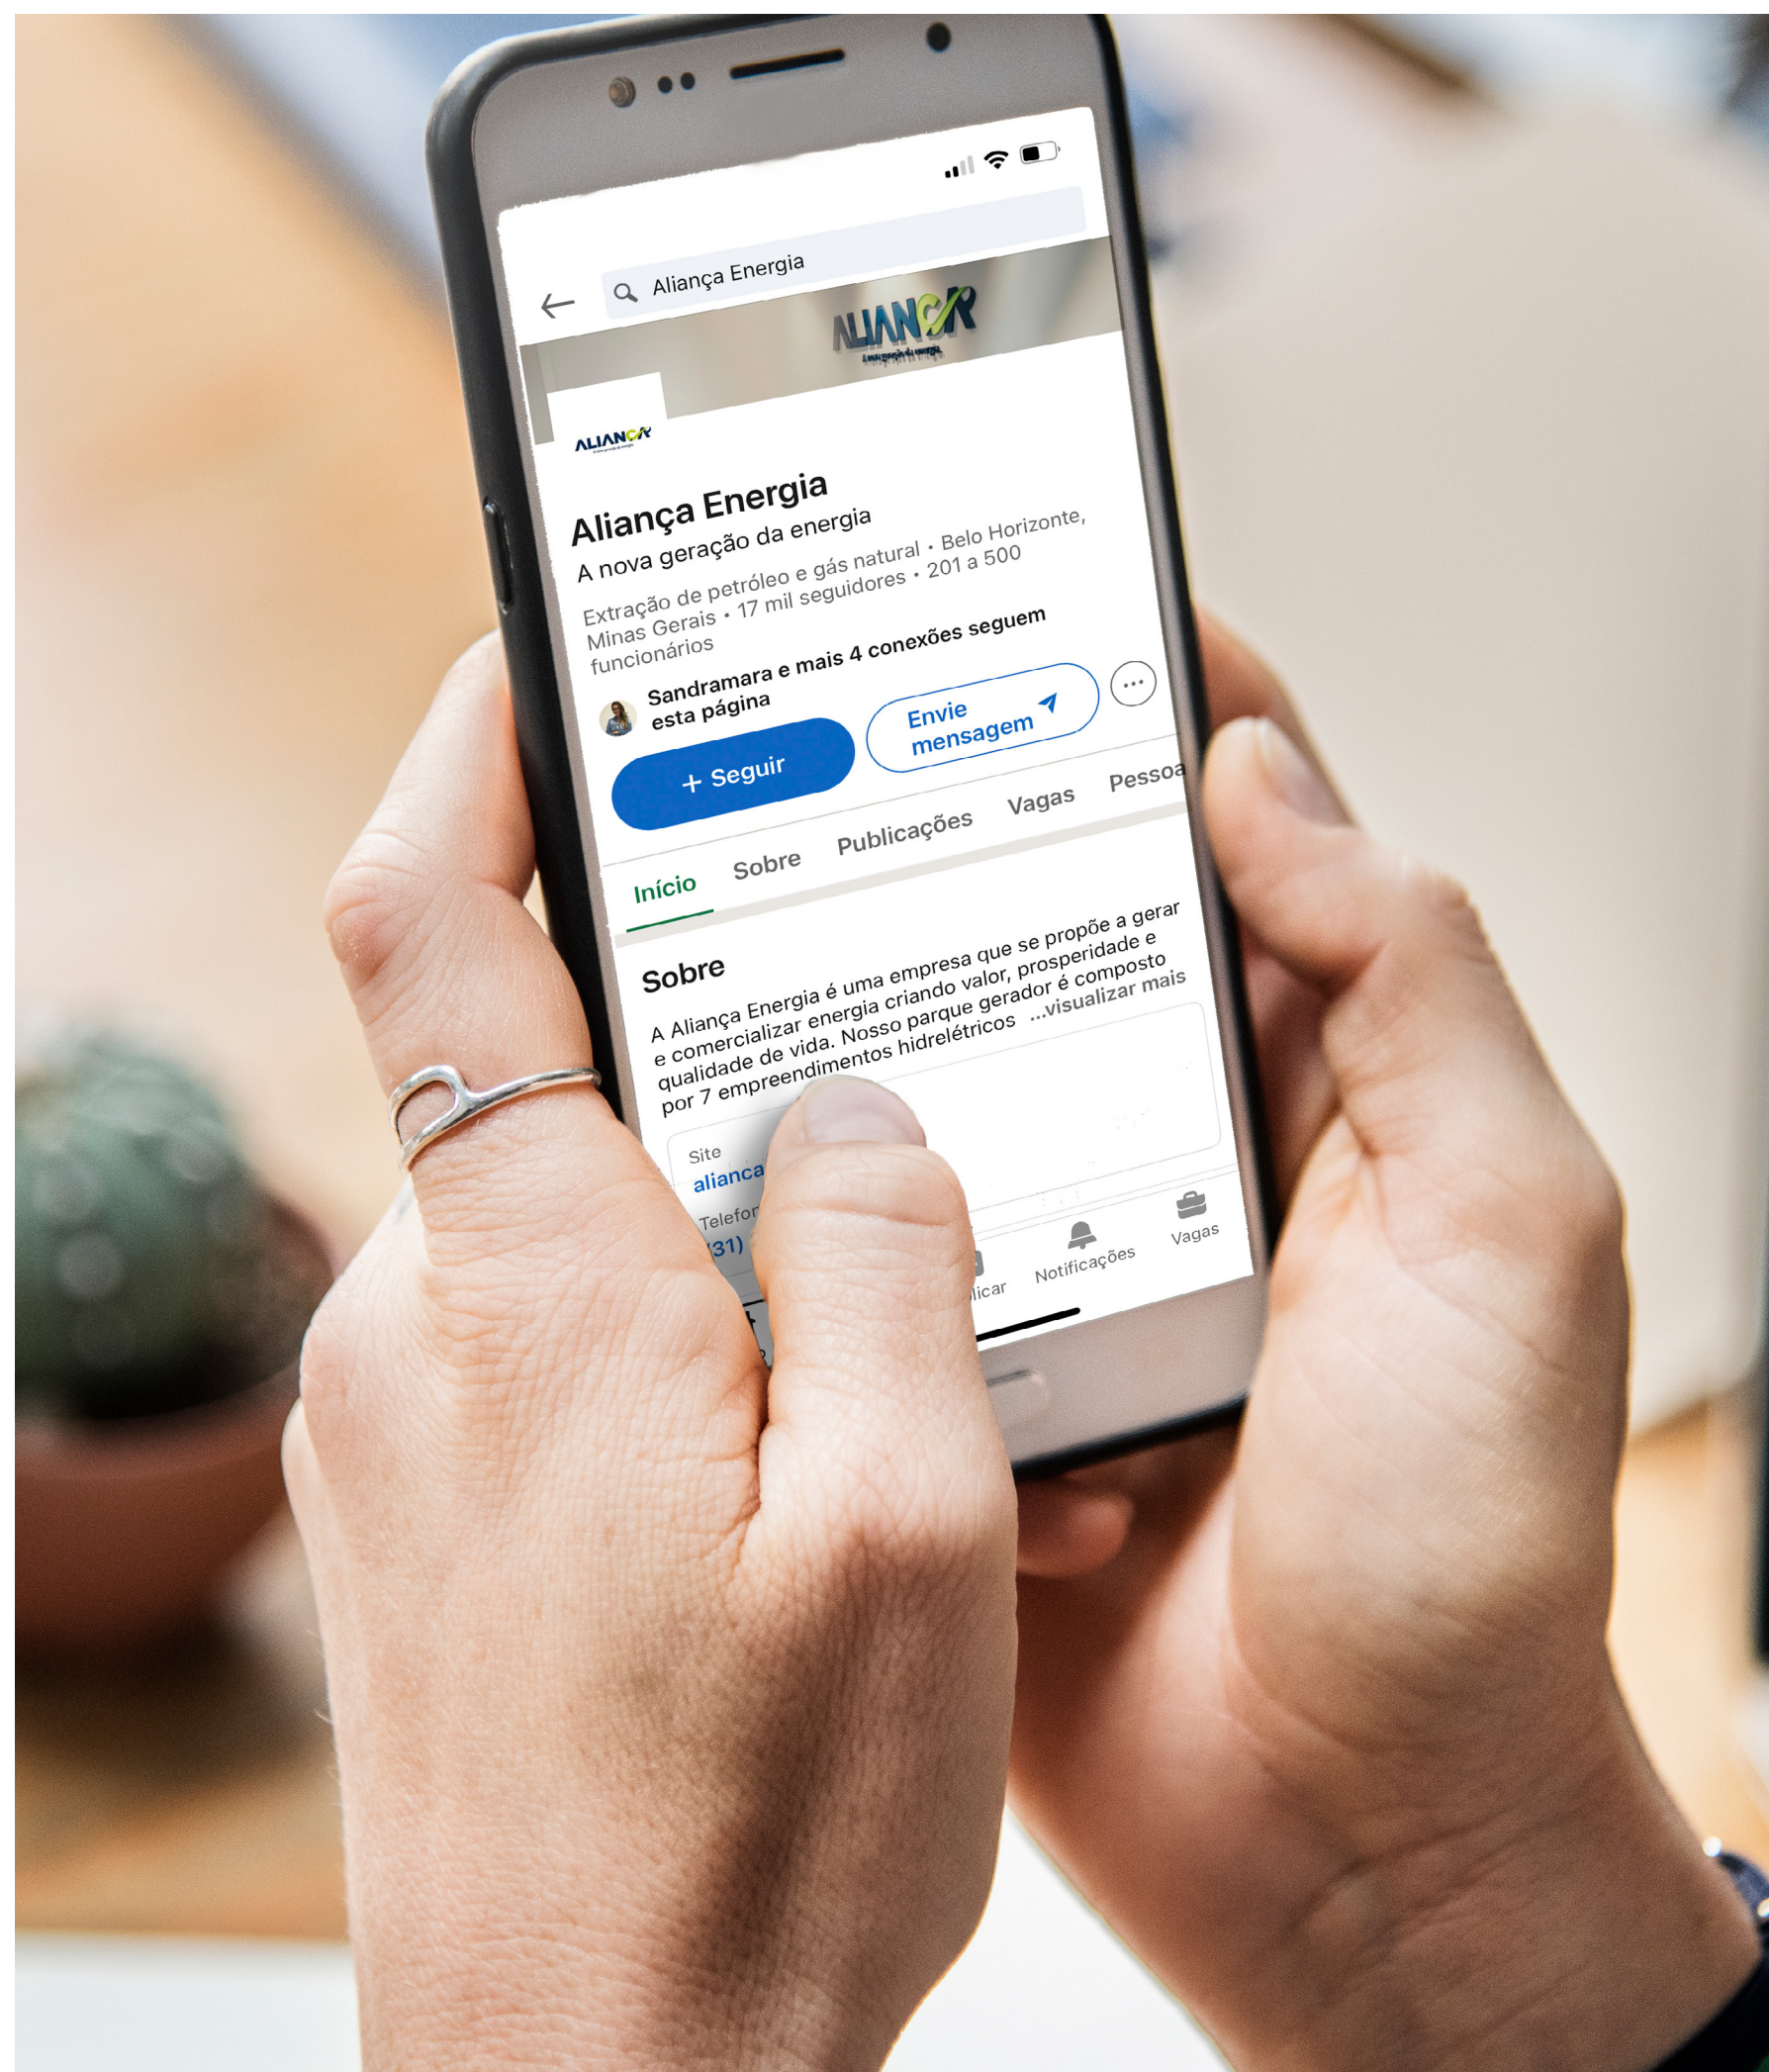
Aliança Energia

ALIANÇA
A nova geração da energia

ALIANÇA

Aliança Energia
A nova geração da energia
Extração de petróleo e gás natural • Belo Horizonte, Minas Gerais • 17 mil seguidores • 201 a 500 funcionários

Sandramara e mais 4 conexões seguem esta página

+ Seguir
Envie mensagem

Início
Sobre
Publicações
Vagas
Pessoa

Sobre
A Aliança Energia é uma empresa que se propõe a gerar e comercializar energia criando valor, prosperidade e qualidade de vida. Nosso parque gerador é composto por 7 empreendimentos hidrelétricos ...visualizar mais

Site
alianca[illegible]
Telefo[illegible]
(31) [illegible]

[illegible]licar
Notificações
Vagas